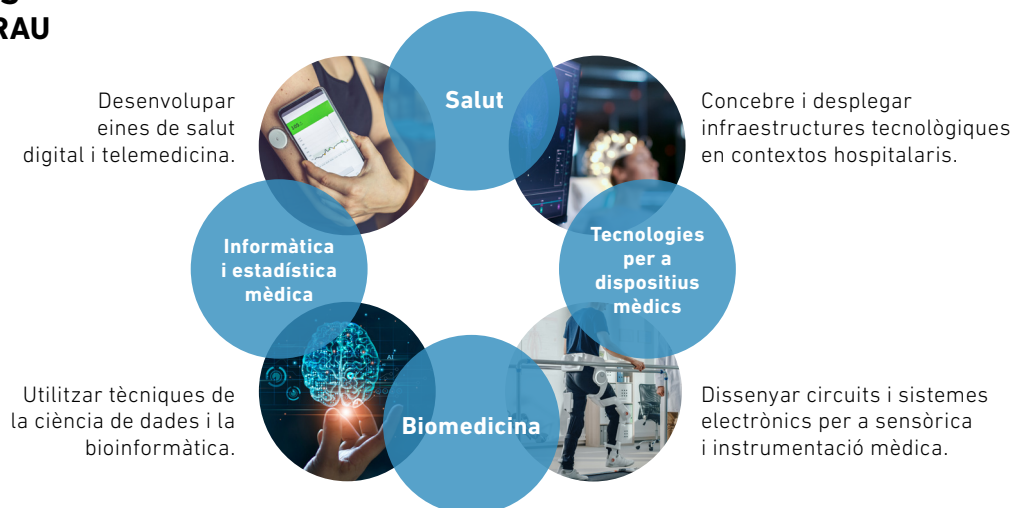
RAU

Salut

Desenvolupar eines de salut digital i telemedicina.

Concebre i desplegar infraestructures tecnològiques en contextos hospitalaris.

Informàtica i estadística mèdica

Tecnologies per a dispositius mèdics

Utilitzar tècniques de la ciència de dades i la bioinformàtica.

Biomedicina

Dissenyar circuits i sistemes electrònics per a sensòrica i instrumentació mèdica.